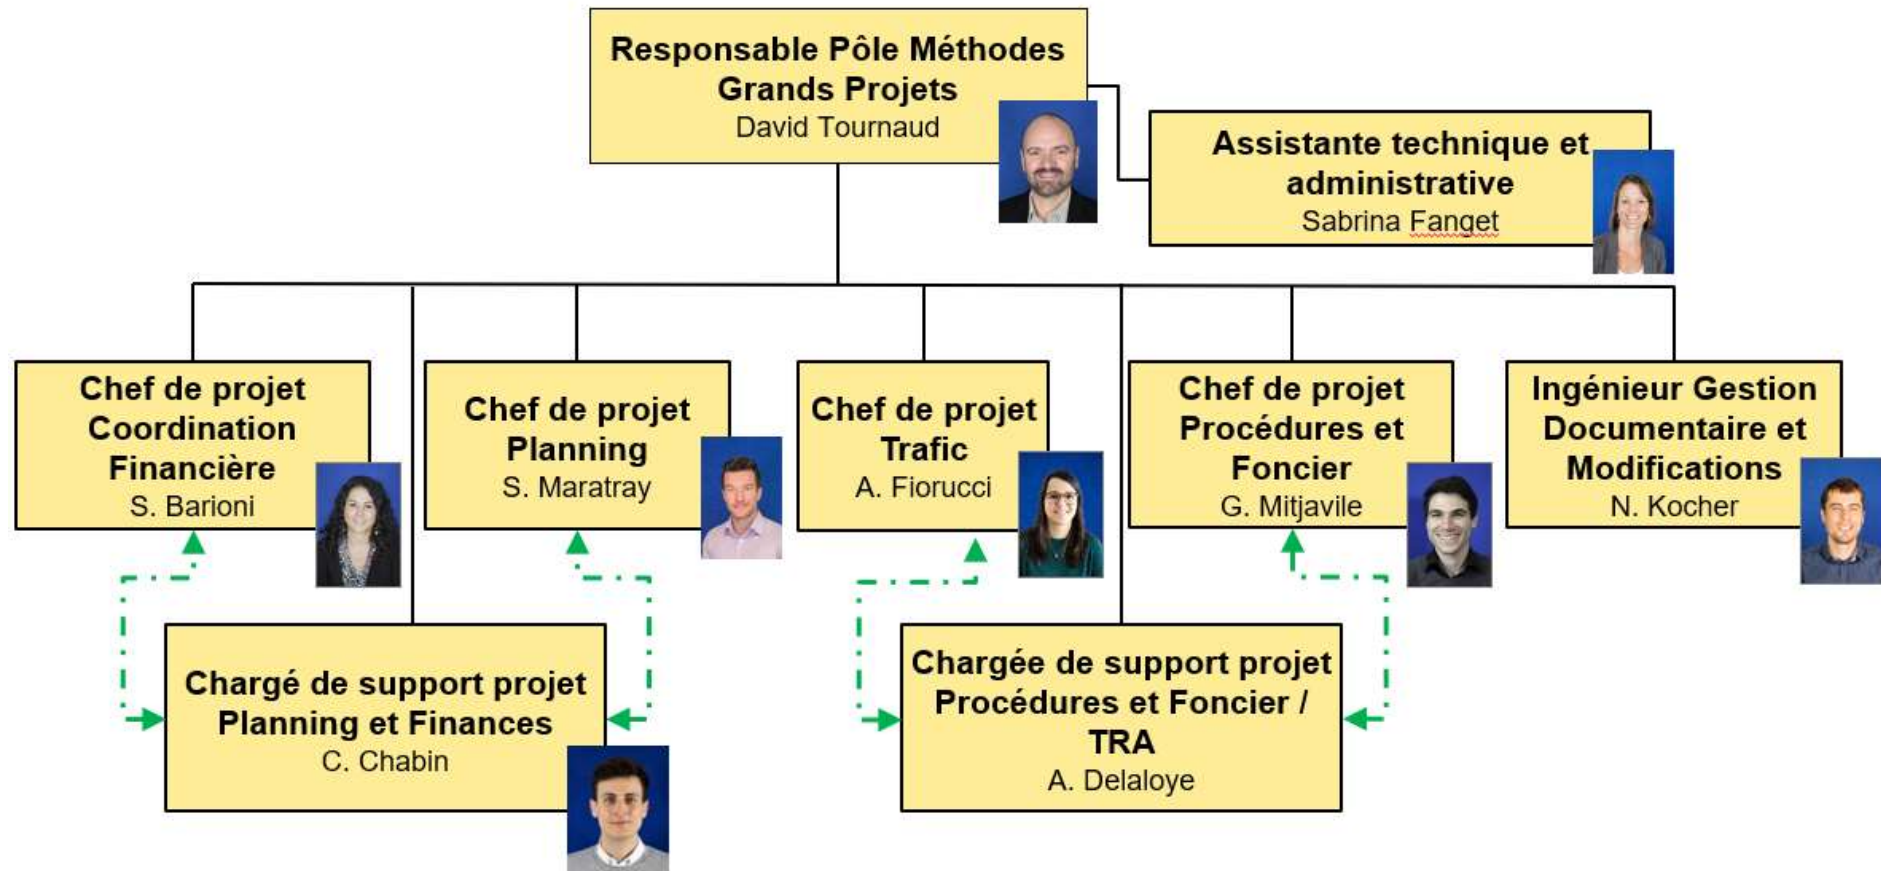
Responsable Pôle Méthodes Grands Projets
David Tournaud

Assistante technique et administrative
Sabrina Fanget

Chef de projet Coordination Financière
S. Barioni

Chef de projet Planning
S. Maratray

Chef de projet Trafic
A. Fiorucci

Chef de projet Procédures et Foncier
G. Mitjavile

Ingénieur Gestion Documentaire et Modifications
N. Kocher

Chargé de support projet Planning et Finances
C. Chabin

Chargée de support projet Procédures et Foncier / TRA
A. Delaloye